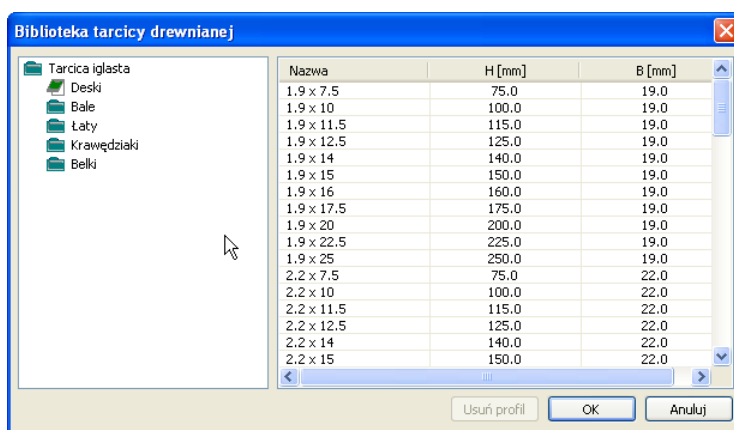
Biblioteka tarcicy drewnianej

Tarcica iglasta
Deski
Bale
Łaty
Krawędziaki
Belki

| Nazwa | H [mm] | B [mm] |
|---|---|---|
| 1.9 x 7.5 | 75.0 | 19.0 |
| 1.9 x 10 | 100.0 | 19.0 |
| 1.9 x 11.5 | 115.0 | 19.0 |
| 1.9 x 12.5 | 125.0 | 19.0 |
| 1.9 x 14 | 140.0 | 19.0 |
| 1.9 x 15 | 150.0 | 19.0 |
| 1.9 x 16 | 160.0 | 19.0 |
| 1.9 x 17.5 | 175.0 | 19.0 |
| 1.9 x 20 | 200.0 | 19.0 |
| 1.9 x 22.5 | 225.0 | 19.0 |
| 1.9 x 25 | 250.0 | 19.0 |
| 2.2 x 7.5 | 75.0 | 22.0 |
| 2.2 x 10 | 100.0 | 22.0 |
| 2.2 x 11.5 | 115.0 | 22.0 |
| 2.2 x 12.5 | 125.0 | 22.0 |
| 2.2 x 14 | 140.0 | 22.0 |
| 2.2 x 15 | 150.0 | 22.0 |

Usuń profil
OK
Anuluj